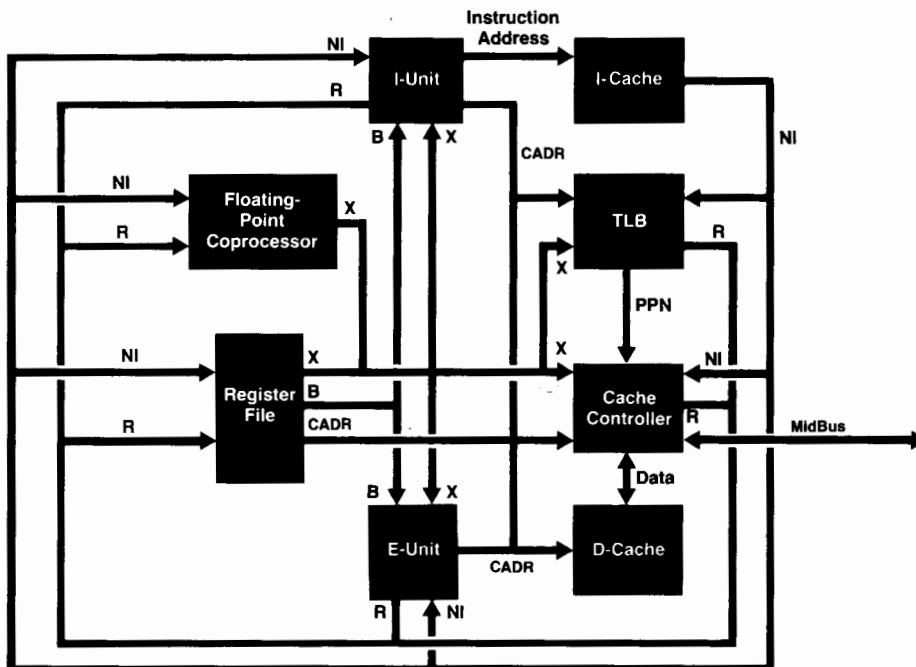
Instruction Address

NI

I-Unit

I-Cache

R

B

X

NI

CADR

NI

Floating-Point Coprocessor

X

TLB

R

R

X

PPN

NI

Register File

X

X

NI

B

Cache Controller

R

R

CADR

MidBus

Data

B

X

E-Unit

D-Cache

CADR

R

NI